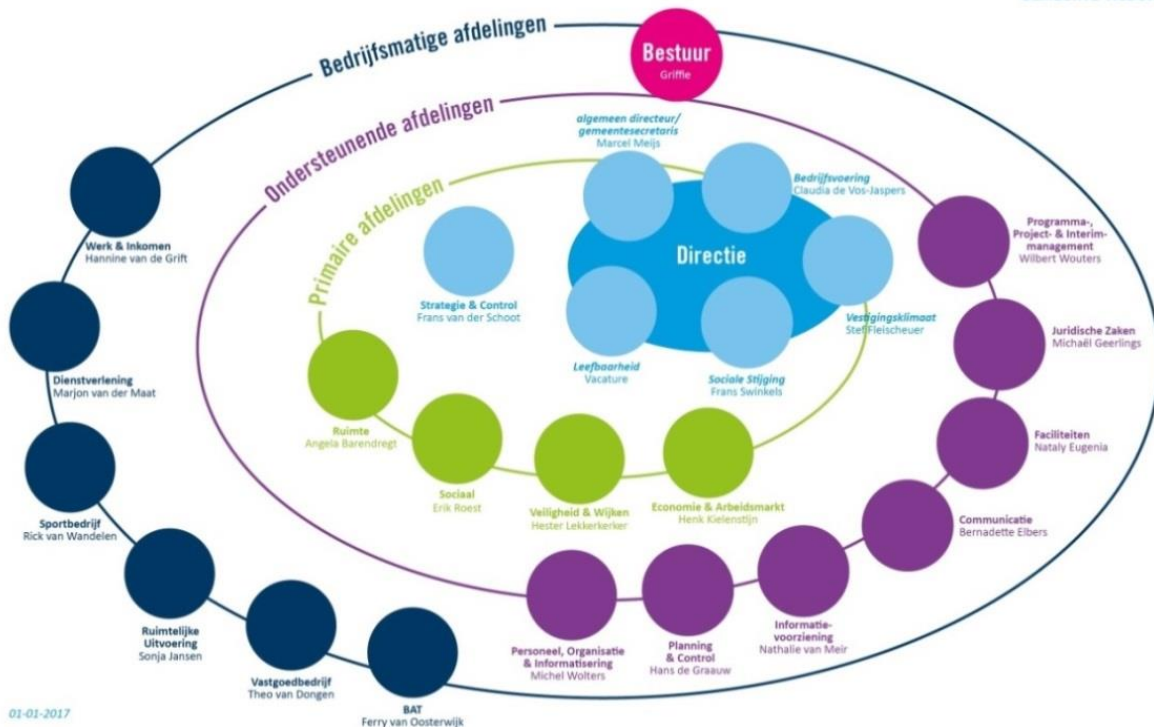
Bedrijfsmatige afdelingen

Bestuur
Griffie

Ondersteunende afdelingen

Primaire afdelingen

algemeen directeur/ gemeentesecretaris
Marcel Meijs

Bedrijfsvoering
Claudia de Vos-Jaspers

Directie

Vestigingsklimaat
Stef Fleischeuer

Sociale Stijging
Frans Swinkels

Leefbaarheid
Vacature

Strategie & Control
Frans van der Schoot

Ruimte
Angela Barendregt

Sociaal
Erik Roest

Veiligheid & Wijken
Hester Lekkerkerker

Economie & Arbeidsmarkt
Henk Kielenstijn

Programma-, Project- & Interim-management
Wilbert Wouters

Juridische Zaken
Michaël Geerlings

Faciliteiten
Nataly Eugenia

Communicatie
Bernadette Elbers

Informatie-voorziening
Nathalie van Meir

Planning & Control
Hans de Graauw

Personeel, Organisatie & Informatisering
Michel Wolters

Werk & Inkomen
Hannine van de Grift

Dienstverlening
Marjon van der Maat

Sportbedrijf
Rick van Wandelen

Ruimtelijke Uitvoering
Sonja Jansen

Vastgoedbedrijf
Theo van Dongen

BAT
Ferry van Oosterwijk

01-01-2017